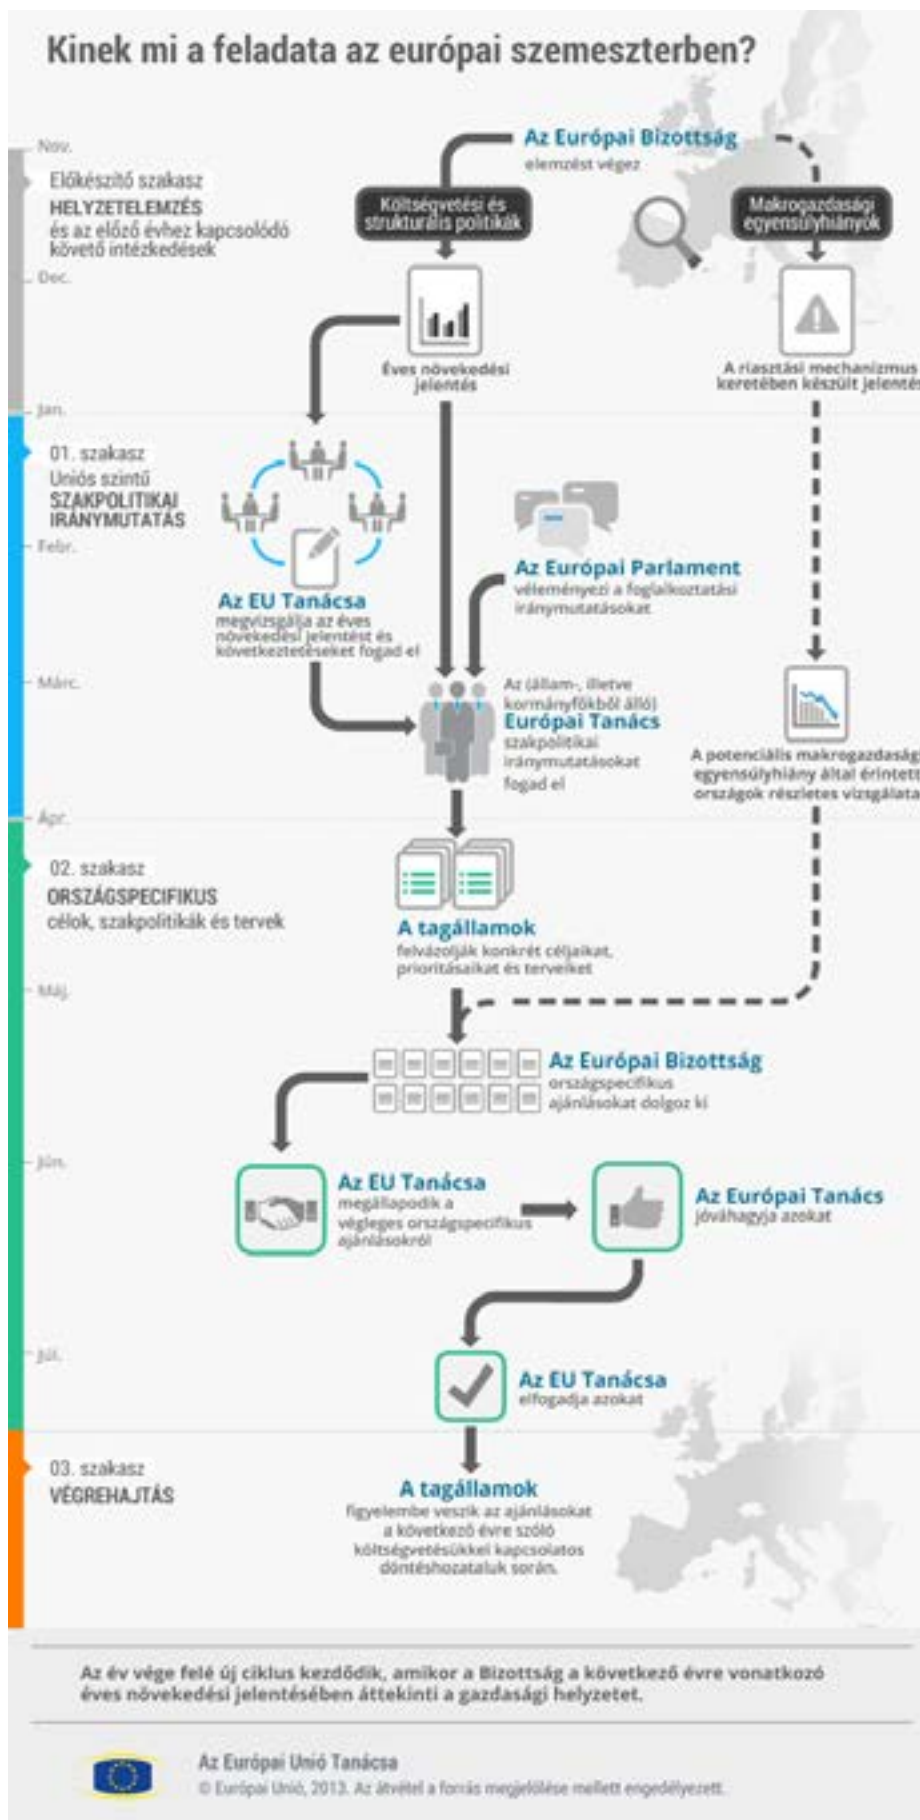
Kinek mi a feladata az európai szemeszterben?

Nov.

Előkészítő szakasz
HELYZETELEMZÉS
és az előző évhez kapcsolódó követő intézkedések

Dec.

Az Európai Bizottság
elemzést végez

Költségvetési és strukturális politikák

Makrogazdasági egyensúlyhiányok

Éves növekedési jelentés

A riasztási mechanizmus keretében készült jelentés

Jan.

01. szakasz
Uniós szintű
SZAKPOLITIKAI IRÁNYMUTATÁS

Febr.

Az Európai Parlament
véleményezi a foglalkoztatási iránymutatásokat

Az EU Tanácsa
megvizsgálja az éves növekedési jelentést és következtetéseket fogad el

Márc.

Az (állam-, illetve kormányfőkből álló)
Európai Tanács
szakpolitikai iránymutatásokat fogad el

A potenciális makrogazdasági egyensúlyhiány által érintett országok részletes vizsgálata

Ápr.

02. szakasz
ORSZÁGSPECIFIKUS
célok, szakpolitikák és tervek

A tagállamok
felvázolják konkrét céljaikat, prioritásaikat és terveiket

Máj.

Az Európai Bizottság
országspecifikus ajánlásokat dolgoz ki

Jún.

Az EU Tanácsa
megállapodik a végleges országspecifikus ajánlásokról

Az Európai Tanács
jóváhagyja azokat

Júl.

Az EU Tanácsa
elfogadja azokat

03. szakasz
VÉGREHAJTÁS

A tagállamok
figyelembe veszik az ajánlásokat a következő évre szóló költségvetésükkel kapcsolatos döntéshozataluk során.

Az év vége felé új ciklus kezdődik, amikor a Bizottság a következő évre vonatkozó éves növekedési jelentésében áttekinti a gazdasági helyzetet.

Az Európai Unió Tanácsa
© Európai Unió, 2013. Az átvétel a forrás megjelölése mellett engedélyezett.